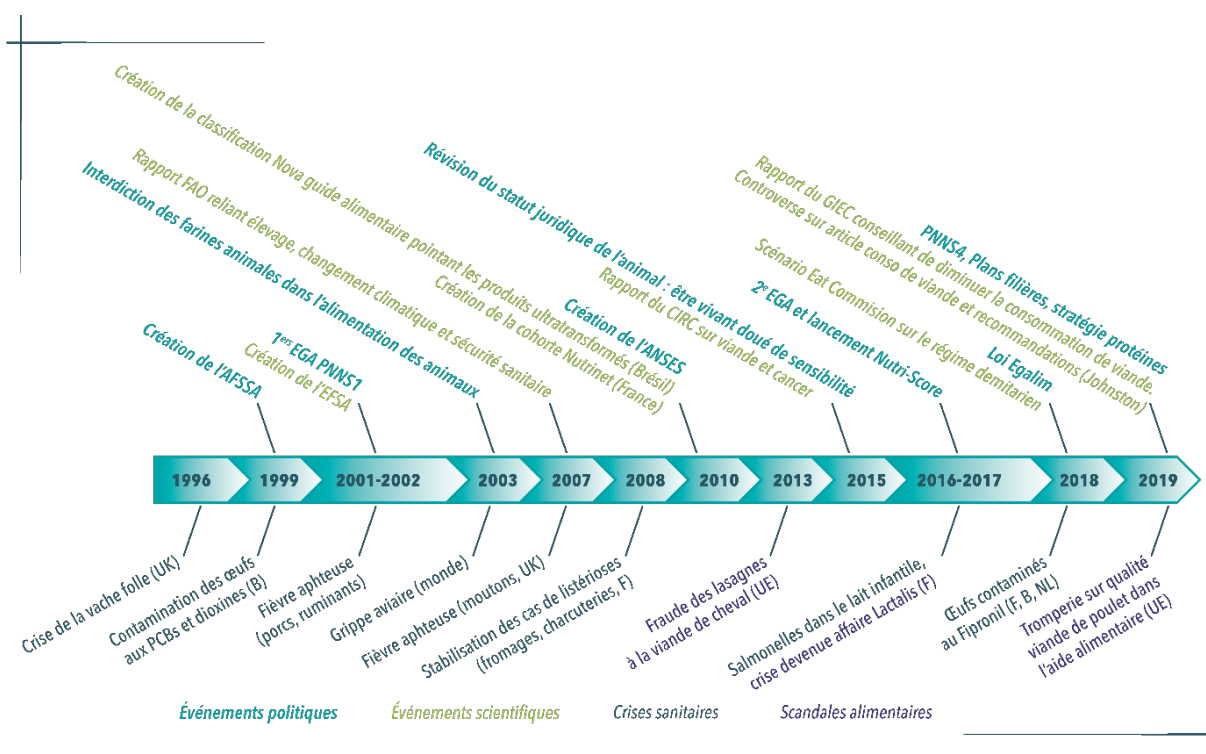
Création de la classification Nova guide alimentaire pointant les produits ultratransformés (Brésil)
Rapport FAO reliant élevage, changement climatique et sécurité sanitaire
Interdiction des farines animales dans l'alimentation des animaux
Création de l'AFSSA
1$^{ers}$ EGA PNNS1
Création de l'EFSA
Création de la cohorte Nutrinet (France)
Révision du statut juridique de l'animal : être vivant doué de sensibilité
Création de l'ANSES
Rapport du CIRC sur viande et cancer
2$^{e}$ EGA et lancement Nutri-Score
Rapport du GIEC conseillant de diminuer la consommation de viande.
Controverse sur article conso de viande et recommandations (Johnston)
Scénario Eat Commision sur le régime demitarien
Loi Egalim
PNNS4, Plans filières, stratégie protéines

| 1996 | 1999 | 2001-2002 | 2003 | 2007 | 2008 | 2010 | 2013 | 2015 | 2016-2017 | 2018 | 2019 |
|---|---|---|---|---|---|---|---|---|---|---|---|

Crise de la vache folle (UK)
Contamination des œufs aux PCBs et dioxines (B)
Fièvre aphteuse (porcs, ruminants)
Grippe aviaire (monde)
Fièvre aphteuse (moutons, UK)
Stabilisation des cas de listérioses (fromages, charcuteries, F)
Fraude des lasagnes à la viande de cheval (UE)
Salmonelles dans le lait infantile, crise devenue affaire Lactalis (F)
Œufs contaminés au Fipronil (F, B, NL)
Tromperie sur qualité viande de poulet dans l'aide alimentaire (UE)

Événements politiques Événements scientifiques Crises sanitaires Scandales alimentaires